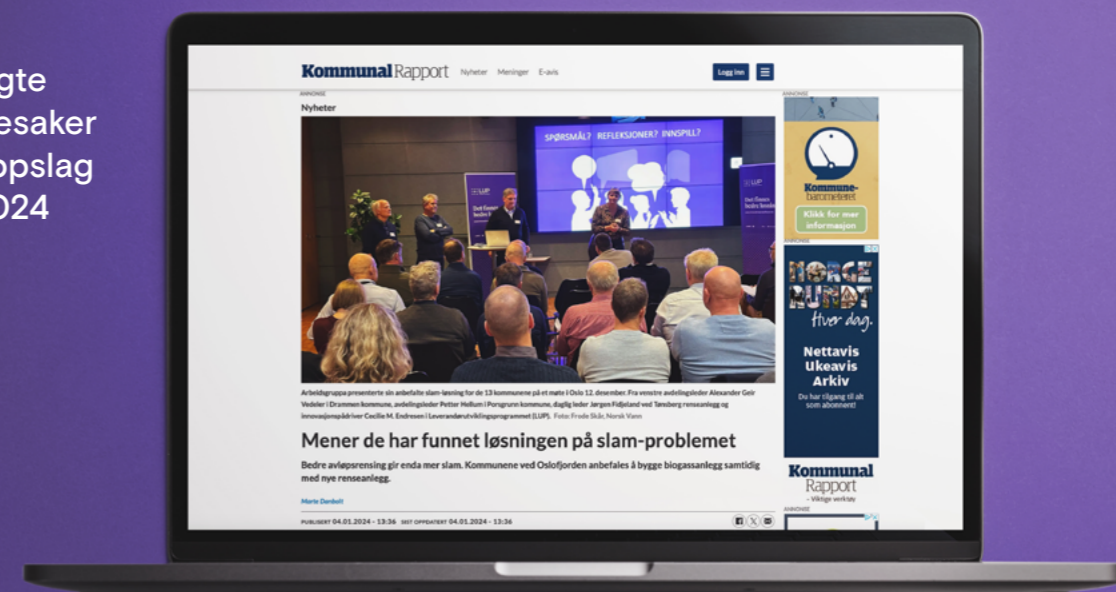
gte
esaker
ppslag
024

KommunalRapport Nyheter Meninger E-avis

Logg inn

ANNONSE

Nyheter

SPØRSMÅL? REFLEKSJONER? INNSPILL?

Arbeidsgruppa presenterte sin anbefalte slam-løsning for de 13 kommunene på et møte i Oslo 12. desember. Fra venstre avdelingsleder Alexander Geir Vedeler i Drammen kommune, avdelingsleder Petter Hellum i Porsgrunn kommune, daglig leder Jørgen Fidjeland ved Tønsberg renseanlegg og innovasjonspådriver Cecilie M. Endresen i Leverandørutviklingsprogrammet (LUP). Foto: Frede Skår, Norsk Vann

Mener de har funnet løsningen på slam-problemet

Bedre avløpsrensing gir enda mer slam. Kommunene ved Oslofjorden anbefales å bygge biogassanlegg samtidig med nye renseanlegg.

Marte Dørbolt

PUBLISERT 04.01.2024 - 13:36 SIST OPPDATERT 04.01.2024 - 13:36

ANNONSE

Kommune-barometeret

Klikk for mer informasjon

ANNONSE

NORGE RUNDT

Hver dag.

Nettavis
Ukeavis
Arkiv

Du har tilgang til alt som abonnent!

Kommunal Rapport
– Viktige verktøy

ANNONSE